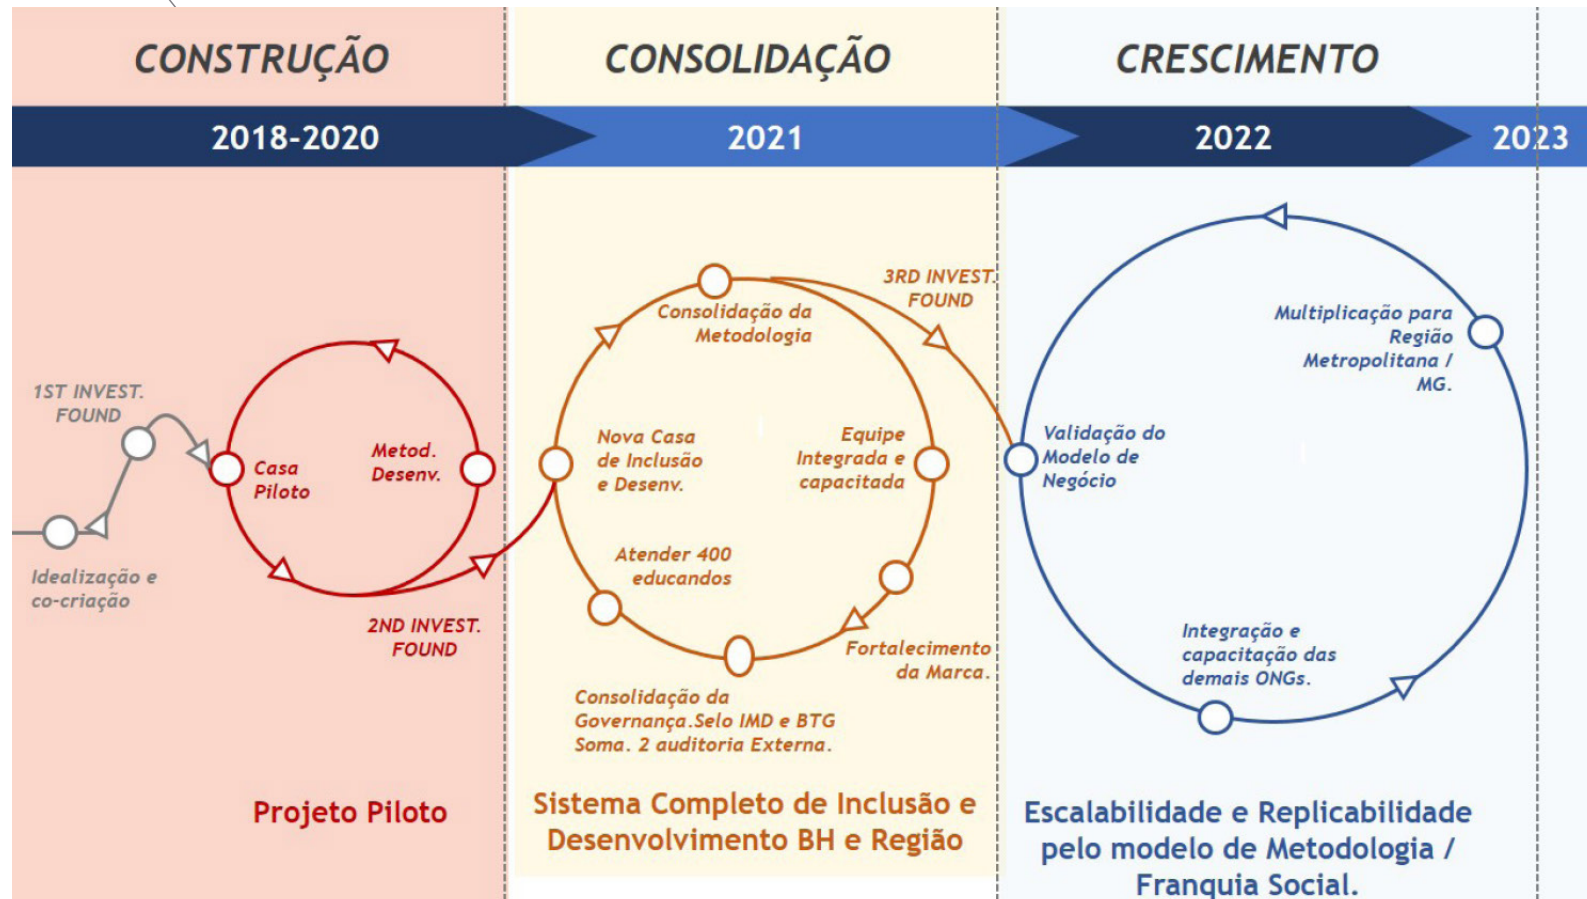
CONSTRUÇÃO

CONSOLIDAÇÃO

CRESCIMENTO

2018-2020

2021

2022

2023

1ST INVEST. FOUND

Idealização e co-criação

Casa Piloto

Metod. Desenv.

2ND INVEST. FOUND

Projeto Piloto

Consolidação da Metodologia

3RD INVEST. FOUND

Nova Casa de Inclusão e Desenv.

Equipe Integrada e capacitada

Atender 400 educandos

Fortalecimento da Marca.

Consolidação da Governança.Selo IMD e BTG Soma. 2 auditoria Externa.

Sistema Completo de Inclusão e Desenvolvimento BH e Região

Multiplicação para Região Metropolitana / MG.

Validação do Modelo de Negócio

Integração e capacitação das demais ONGs.

Escalabilidade e Replicabilidade pelo modelo de Metodologia / Franquia Social.